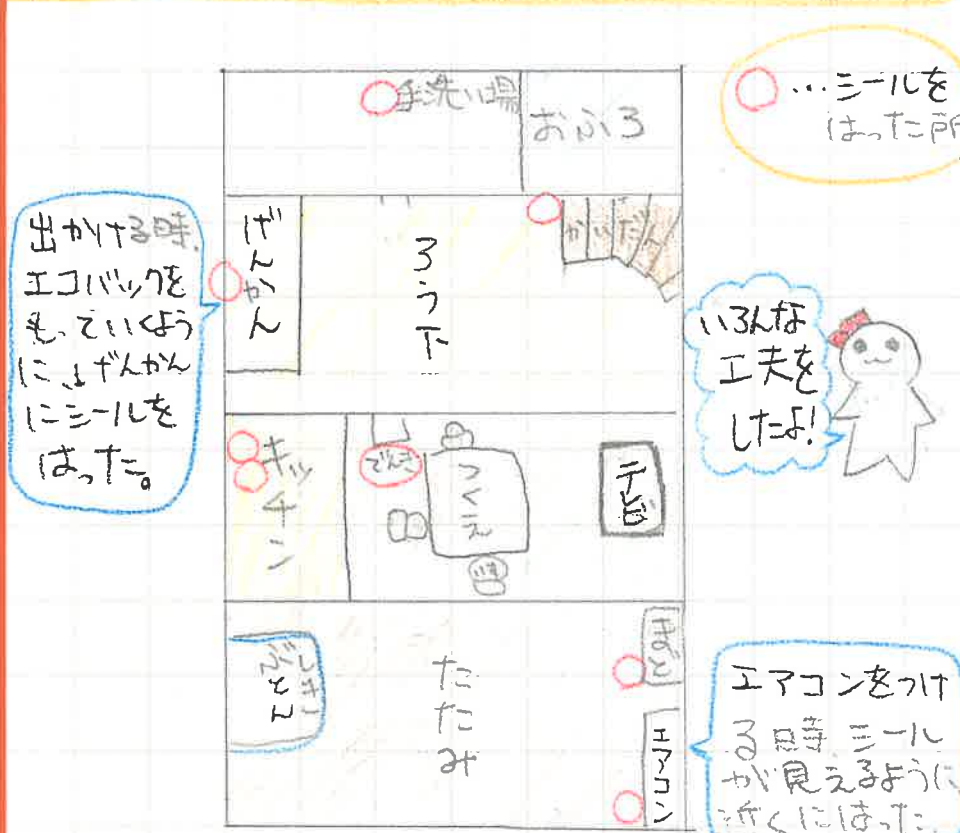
…シールを
はった所

手洗い場
おふろ

出かける時、エコバックをもっていくようにげんかんにシールをはった。

げんかん
ろう下
かいだん

いろんな工夫をしたよ!

キッチン
でんき
つくえ
いす
テレビ

しきぶとん
たたみ
まど
エアコン

エアコンをつける時、シールが見えるように近くにはった